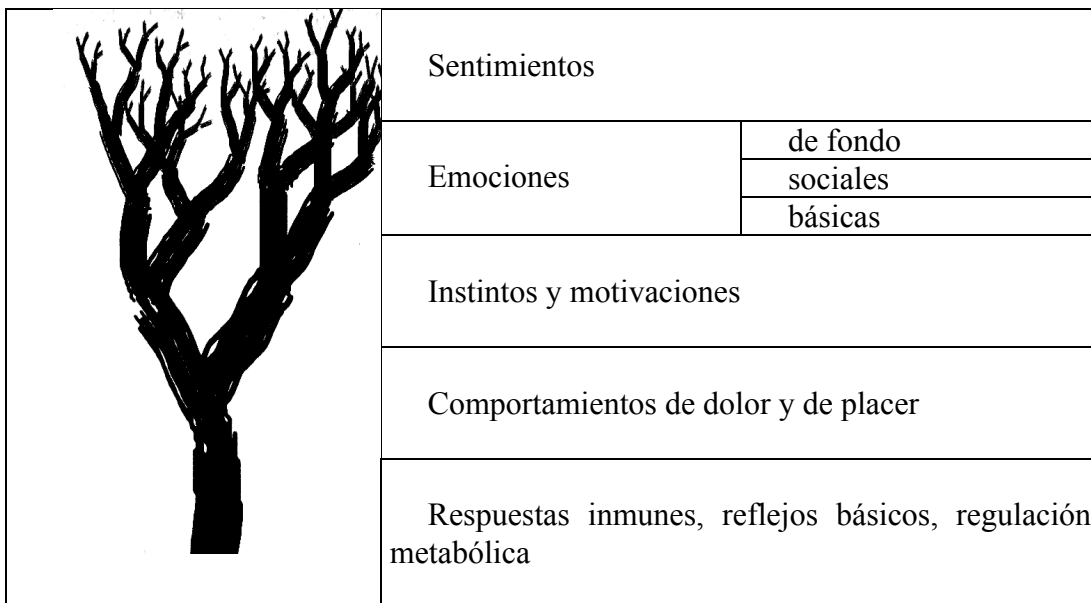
| Sentimientos | |
|---|---|
| Emociones | de fondo |
| | sociales |
| | básicas |
| Instintos y motivaciones | |
| Comportamientos de dolor y de placer | |
| Respuestas inmunes, reflejos básicos, regulación metabólica | |